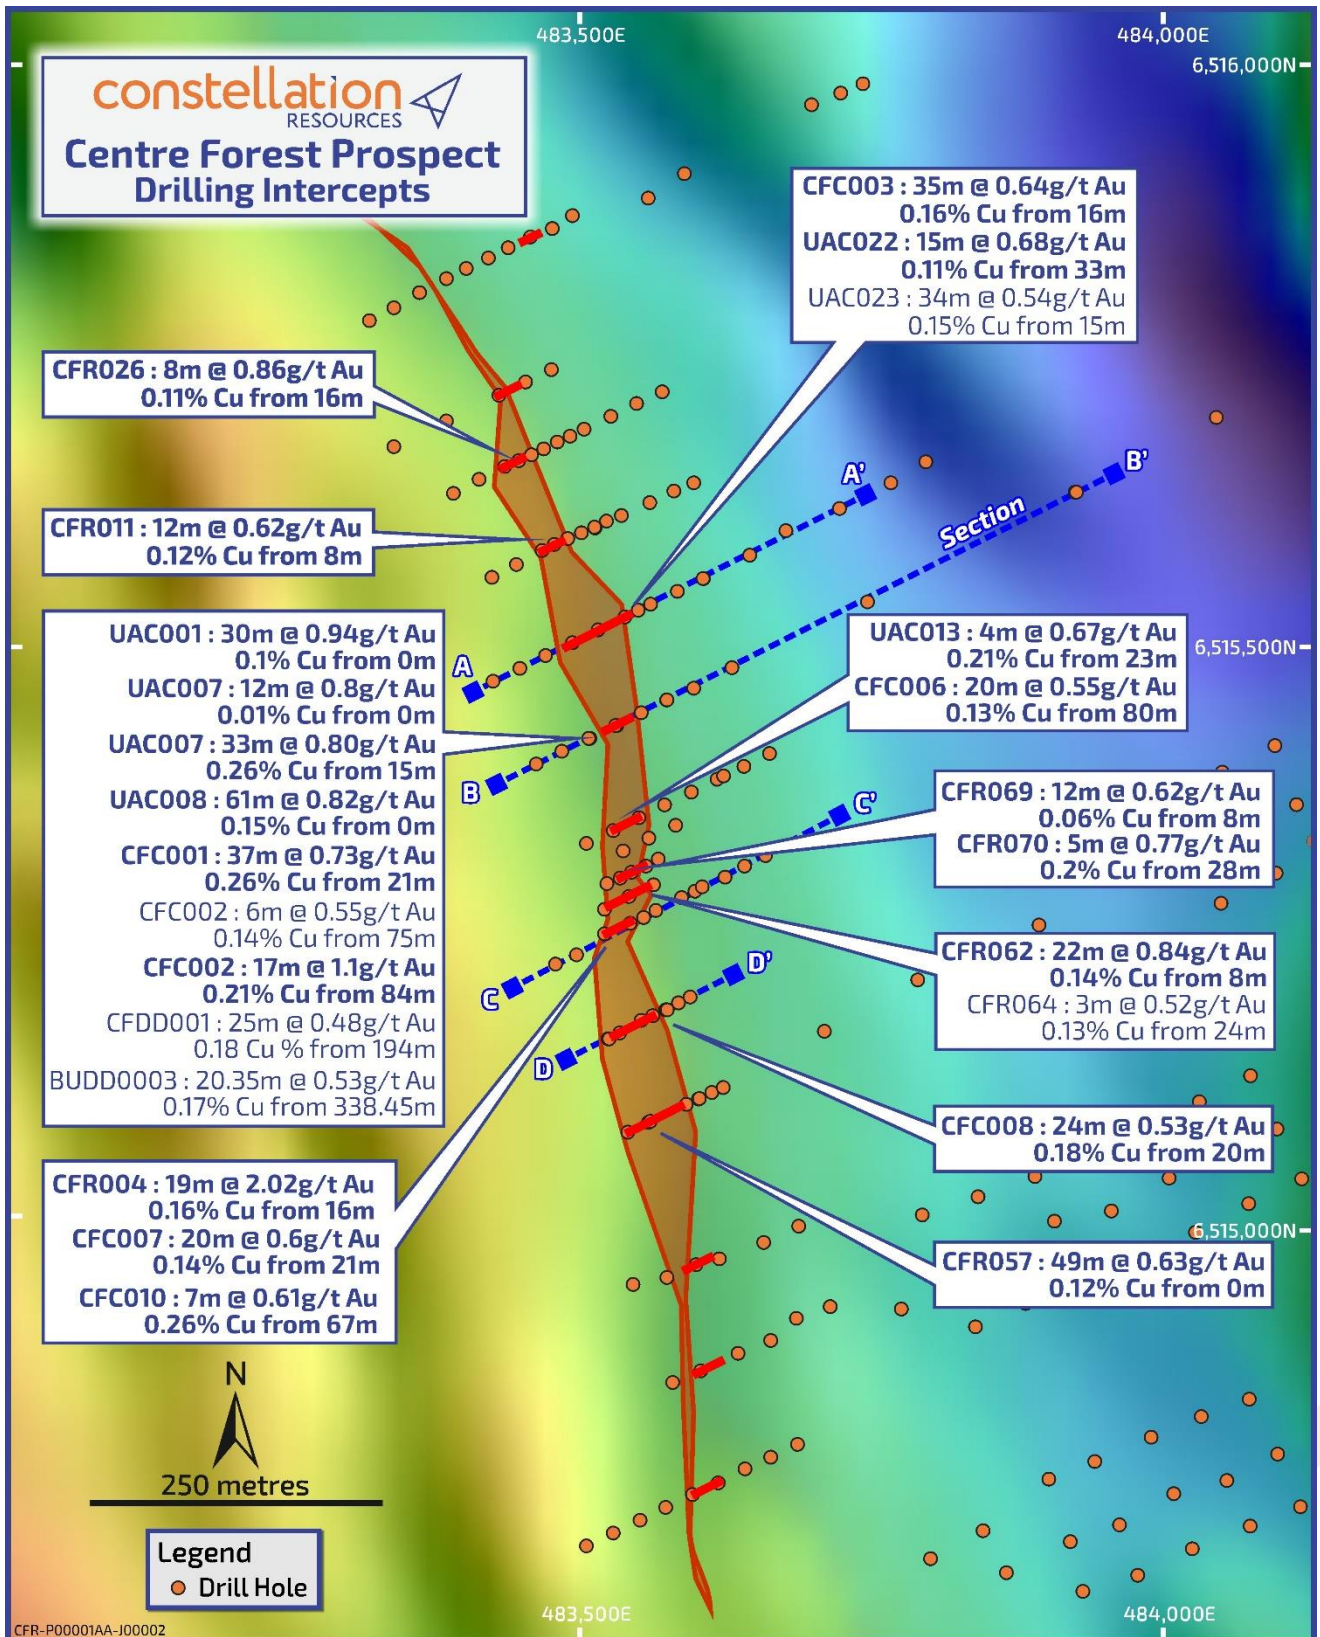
483,500E
484,000E
6,516,000N

constellation RESOURCES
Centre Forest Prospect
Drilling Intercepts

CFC003 : 35m @ 0.64g/t Au
0.16% Cu from 16m
UAC022 : 15m @ 0.68g/t Au
0.11% Cu from 33m
UAC023 : 34m @ 0.54g/t Au
0.15% Cu from 15m

CFR026 : 8m @ 0.86g/t Au
0.11% Cu from 16m

CFR011 : 12m @ 0.62g/t Au
0.12% Cu from 8m

A'
B'
Section

UAC001 : 30m @ 0.94g/t Au
0.1% Cu from 0m
UAC007 : 12m @ 0.8g/t Au
0.01% Cu from 0m
UAC007 : 33m @ 0.80g/t Au
0.26% Cu from 15m
UAC008 : 61m @ 0.82g/t Au
0.15% Cu from 0m
CFC001 : 37m @ 0.73g/t Au
0.26% Cu from 21m
CFC002 : 6m @ 0.55g/t Au
0.14% Cu from 75m
CFC002 : 17m @ 1.1g/t Au
0.21% Cu from 84m
CFDD001 : 25m @ 0.48g/t Au
0.18 Cu % from 194m
BUDD0003 : 20.35m @ 0.53g/t Au
0.17% Cu from 338.45m

A
B
C
D

UAC013 : 4m @ 0.67g/t Au
0.21% Cu from 23m
CFC006 : 20m @ 0.55g/t Au
0.13% Cu from 80m

6,515,500N

C'
CFR069 : 12m @ 0.62g/t Au
0.06% Cu from 8m
CFR070 : 5m @ 0.77g/t Au
0.2% Cu from 28m

D'
CFR062 : 22m @ 0.84g/t Au
0.14% Cu from 8m
CFR064 : 3m @ 0.52g/t Au
0.13% Cu from 24m

CFC008 : 24m @ 0.53g/t Au
0.18% Cu from 20m

CFR004 : 19m @ 2.02g/t Au
0.16% Cu from 16m
CFC007 : 20m @ 0.6g/t Au
0.14% Cu from 21m
CFC010 : 7m @ 0.61g/t Au
0.26% Cu from 67m

6,515,000N
CFR057 : 49m @ 0.63g/t Au
0.12% Cu from 0m

N
250 metres

Legend
Drill Hole

CFR-P00001AA-J00002
483,500E
484,000E